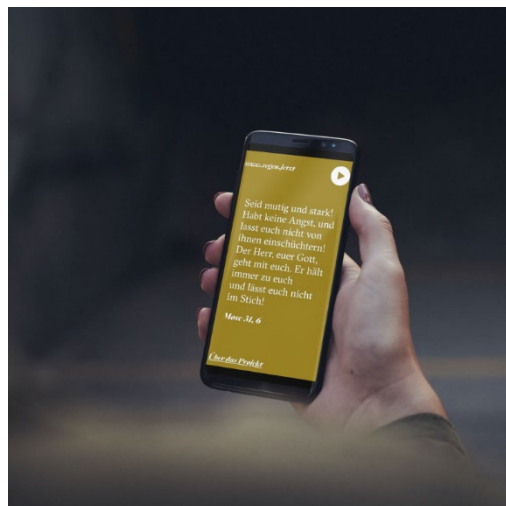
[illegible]

Seid mutig und stark! Habt keine Angst, und lasst euch nicht von ihnen einschüchtern! Der Herr, euer Gott, geht mit euch. Er hält immer zu euch und lässt euch nicht im Stich!

Mose 31, 6

Über das Projekt